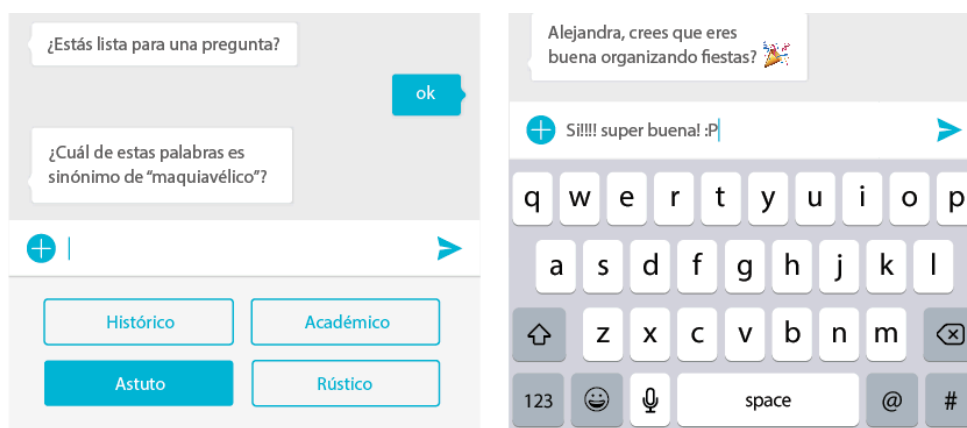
¿Estás lista para una pregunta?

ok

¿Cuál de estas palabras es sinónimo de "maquiavélico"?

Histórico

Académico

Astuto

Rústico

Alejandra, crees que eres buena organizando fiestas? 🎉

Si!!!! super buena! :P

q w e r t y u i o p

a s d f g h j k l

z x c v b n m

123

space

@

#